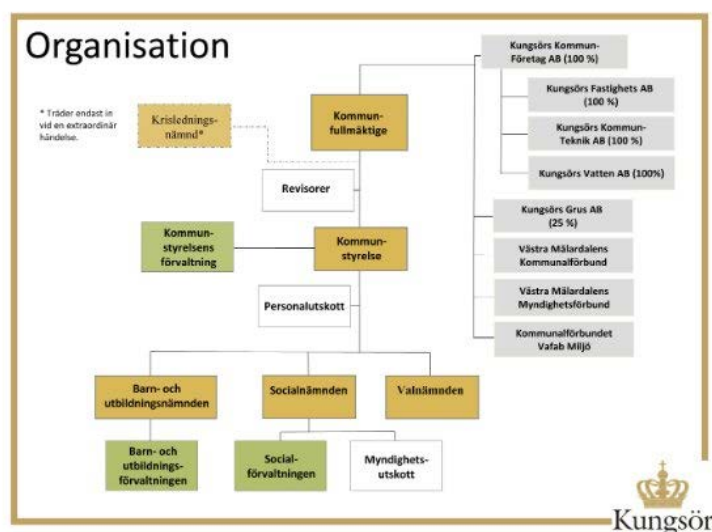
Organisation

* Träder endast in vid en extraordinär händelse.

Krisledningsnämnd*

Kommunfullmäktige

Revisorer

Kommunstyrelsens förvaltning

Kommunstyrelse

Personalutskott

Kungsörs KommunFöretag AB (100 %)

Kungsörs Fastighets AB (100 %)

Kungsörs KommunTeknik AB (100 %)

Kungsörs Vatten AB (100%)

Kungsörs Grus AB (25 %)

Västra Mälardalens Kommunalförbund

Västra Mälardalens Myndighetsförbund

Kommunalförbundet Vafab Miljö

Barn- och utbildningsnämnden

Socialnämnden

Valnämnden

Barn- och utbildningsförvaltningen

Socialförvaltningen

Myndighetsutskott

Kungsör